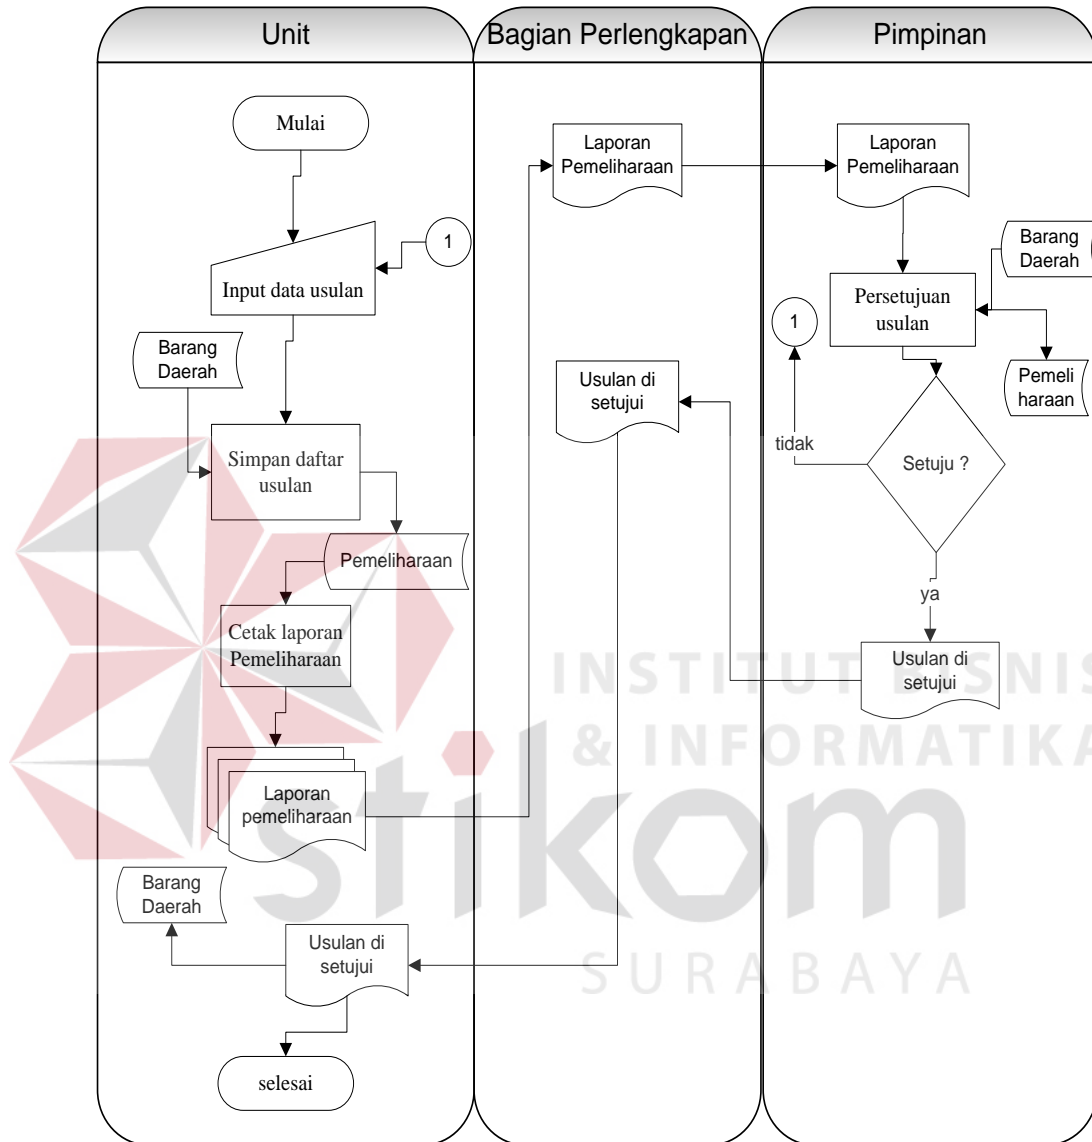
Unit

Bagian Perlengkapan

Pimpinan

Mulai

1

Input data usulan

Barang Daerah

Simpan daftar usulan

Pemeliharaan

Cetak laporan Pemeliharaan

Laporan pemeliharaan

Barang Daerah

Usulan di setujui

selesai

Laporan Pemeliharaan

Usulan di setujui

Laporan Pemeliharaan

Barang Daerah

Persetujuan usulan

1

Pemeli haraan

tidak

Setuju ?

ya

Usulan di setujui

INSTITUT BISNIS
& INFORMATIKA
stikom
SURABAYA